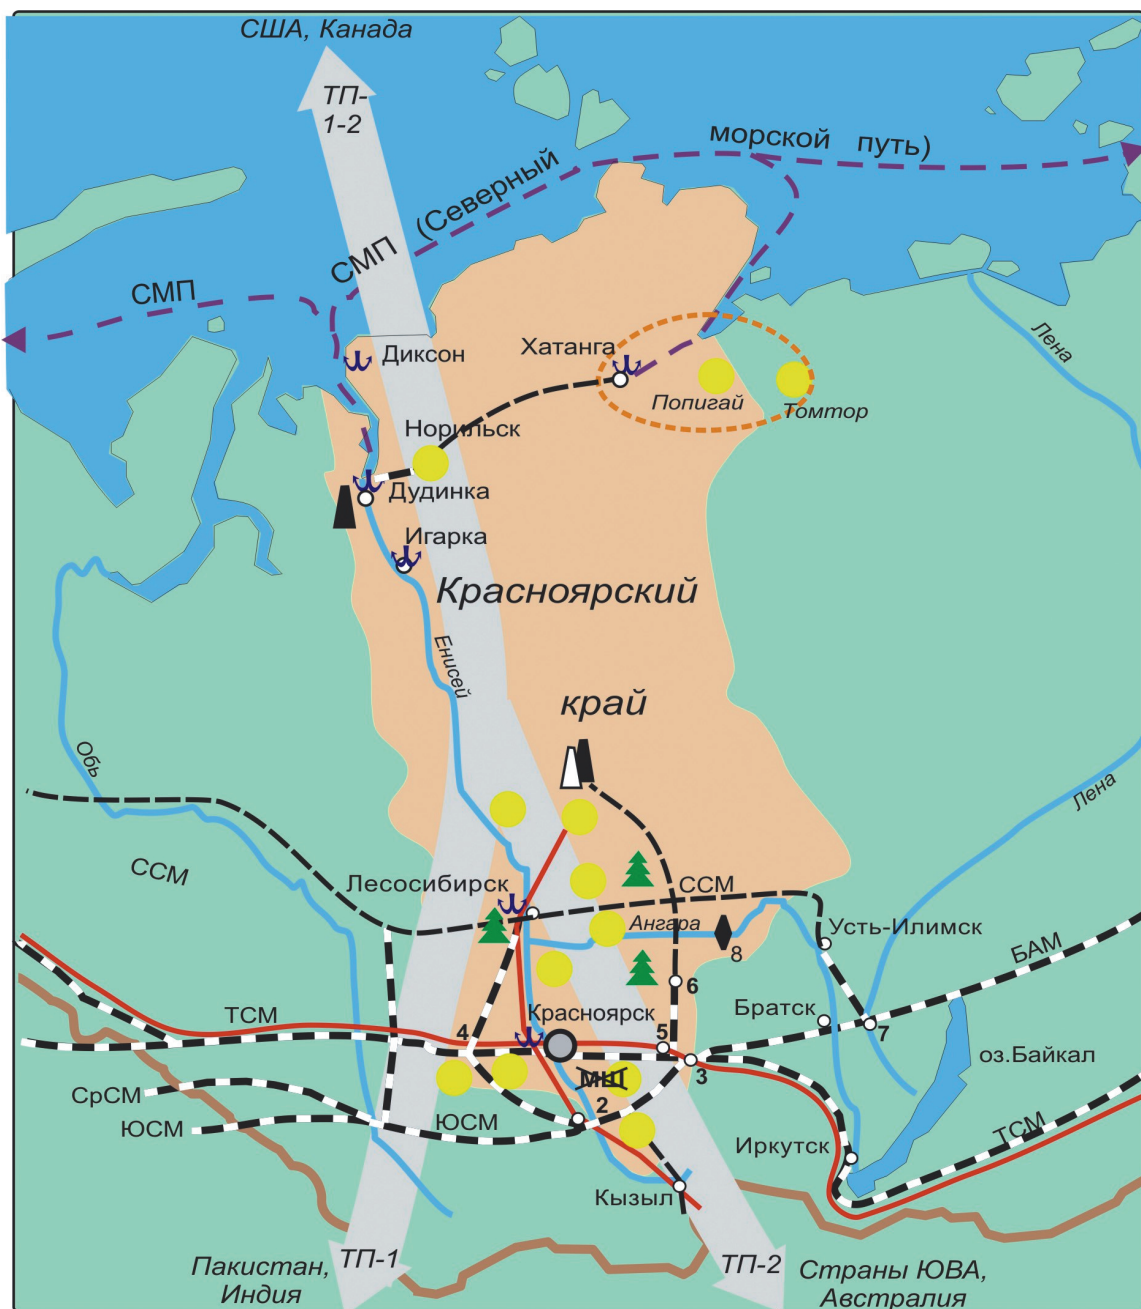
США, Канада

ТП-1-2

морской путь)

СМП (Северный

СМП

Диксон

Хатанга

Попигай

Томтор

Норильск

Дудинка

Игарка

Лена

Красноярский

край

Енисей

Обь

Лена

ССМ

Лесосибирск

ССМ

Ангара

8

Усть-Илимск

БАМ

6

Братск

7

ТСМ

4

Красноярск

5

оз.Байкал

3

МШ

СрСМ

2

ЮСМ

ЮСМ

Иркутск

ТСМ

Кызыл

Пакистан, Индия

ТП-1

ТП-2

Страны ЮВА, Австралия